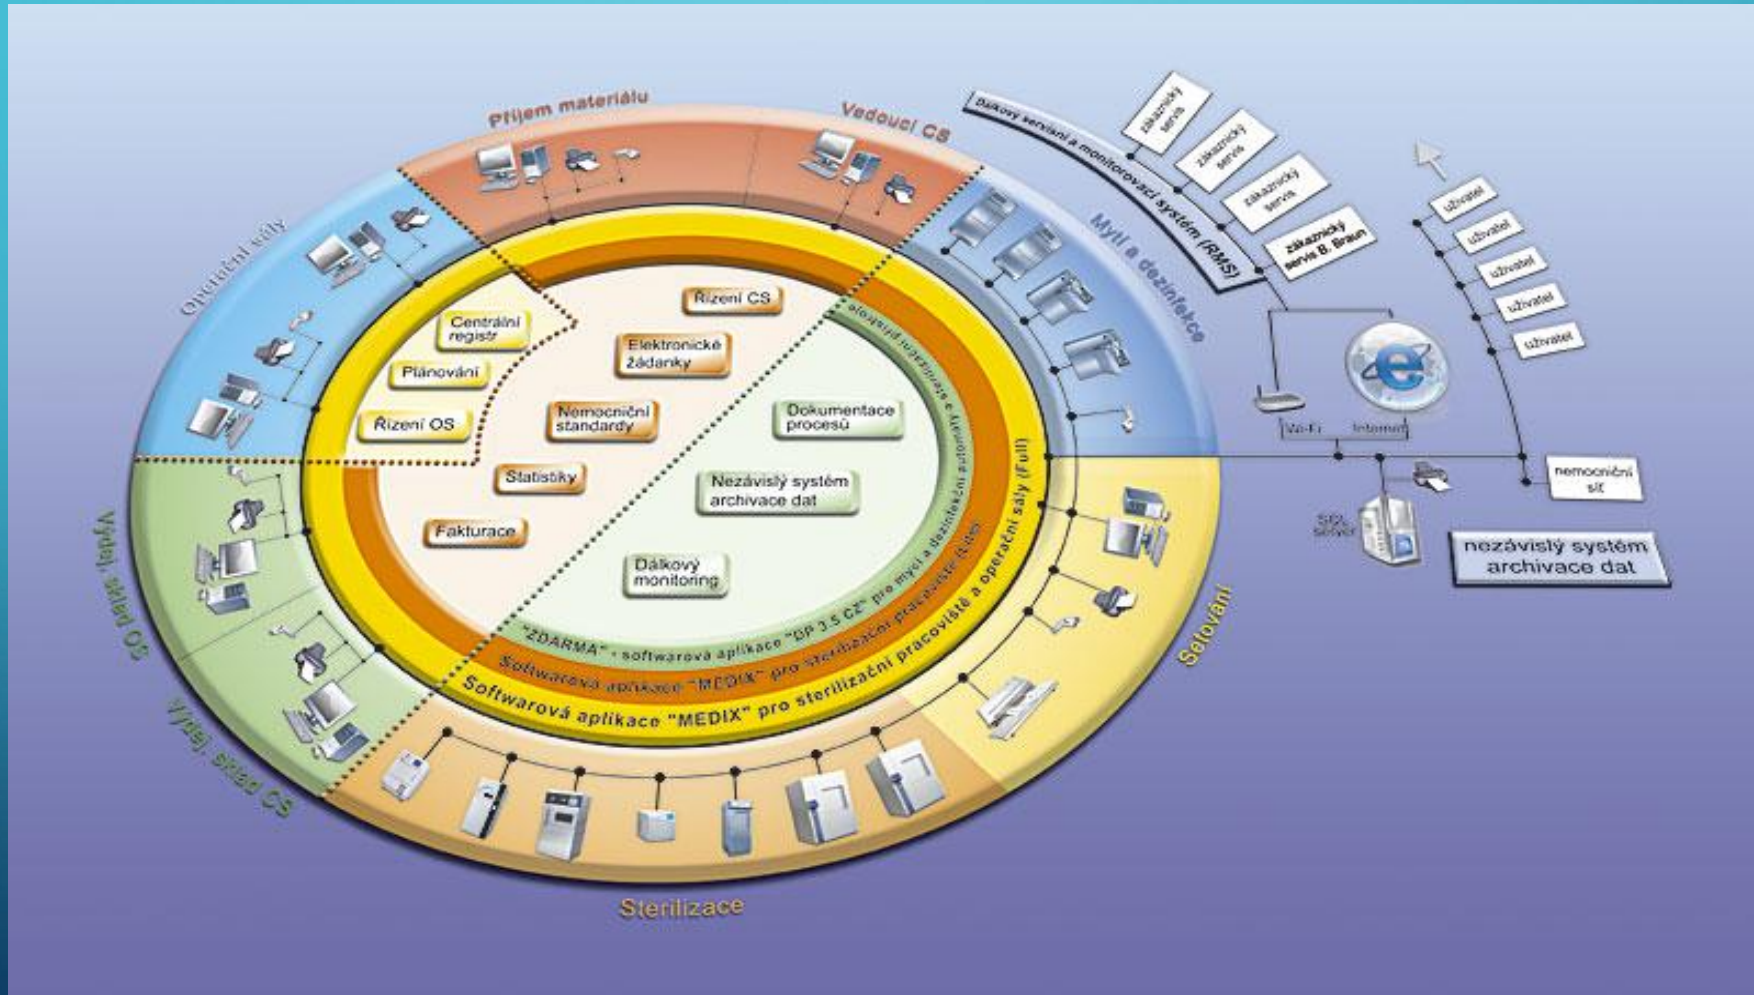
Příjem materiálu

Vedoucí CS

Operační sály

Mytí a dezinfekce

Výdej, sklad OS

Výdej, sklad CS

Sterilizace

Setování

Dálkový servisní a monitorovací systém (RMS)

zákaznický servis

zákaznický servis

zákaznický servis

zákaznický servis B. Braun

uživatel

uživatel

uživatel

uživatel

uživatel

Wi-Fi

Internet

nemocniční síť

SQL server

nezávislý systém archivace dat

Centrální registr

Plánování

Řízení OS

Řízení CS

Elektronické žádanky

Nemocniční standardy

Statistiky

Fakturace

Dokumentace procesů

Nezávislý systém archivace dat

Dálkový monitoring

"ZDARMA" - softwarová aplikace "DP 3.5 CZ" pro mycí a dezinfekční automaty a sterilizační přístroje

Softwarová aplikace "MEDIX" pro sterilizační pracoviště (Lite)

Softwarová aplikace "MEDIX" pro sterilizační pracoviště a operační sály (Full)